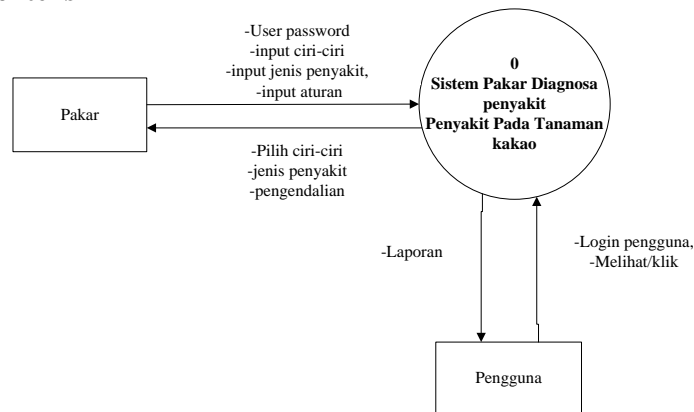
-User password
-input ciri-ciri
-input jenis penyakit,
-input aturan

Pakar

-Pilih ciri-ciri
-jenis penyakit
-pengendalian

0
Sistem Pakar Diagnosa penyakit Penyakit Pada Tanaman kakao

-Laporan

-Login pengguna,
-Melihat/klik

Pengguna